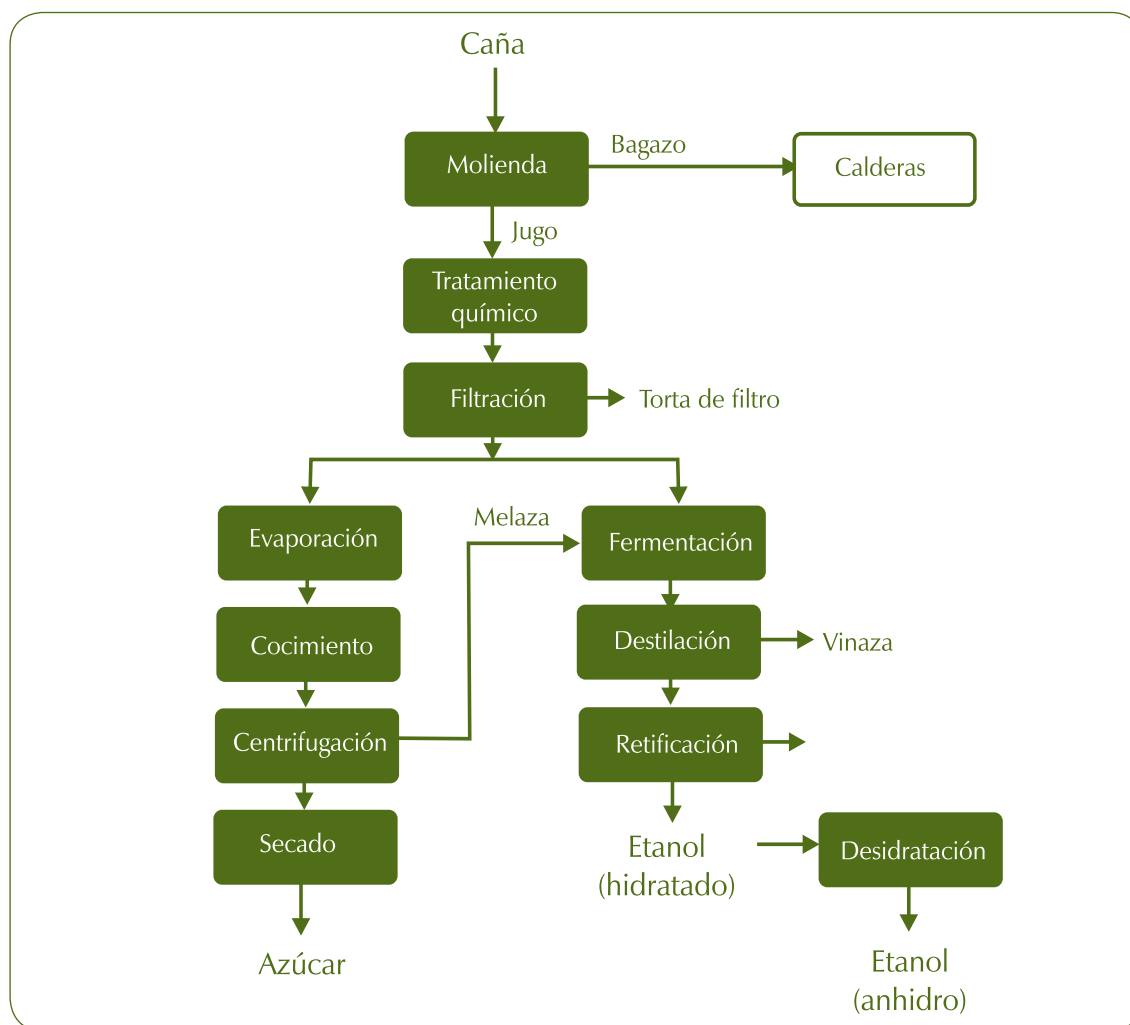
Caña

Molienda

Bagazo

Calderas

Jugo

Tratamiento químico

Filtración

Torta de filtro

Evaporación

Melaza

Fermentación

Cocimiento

Destilación

Vinaza

Centrifugación

Retificación

Secado

Etanol (hidratado)

Desidratación

Azúcar

Etanol (anhidro)